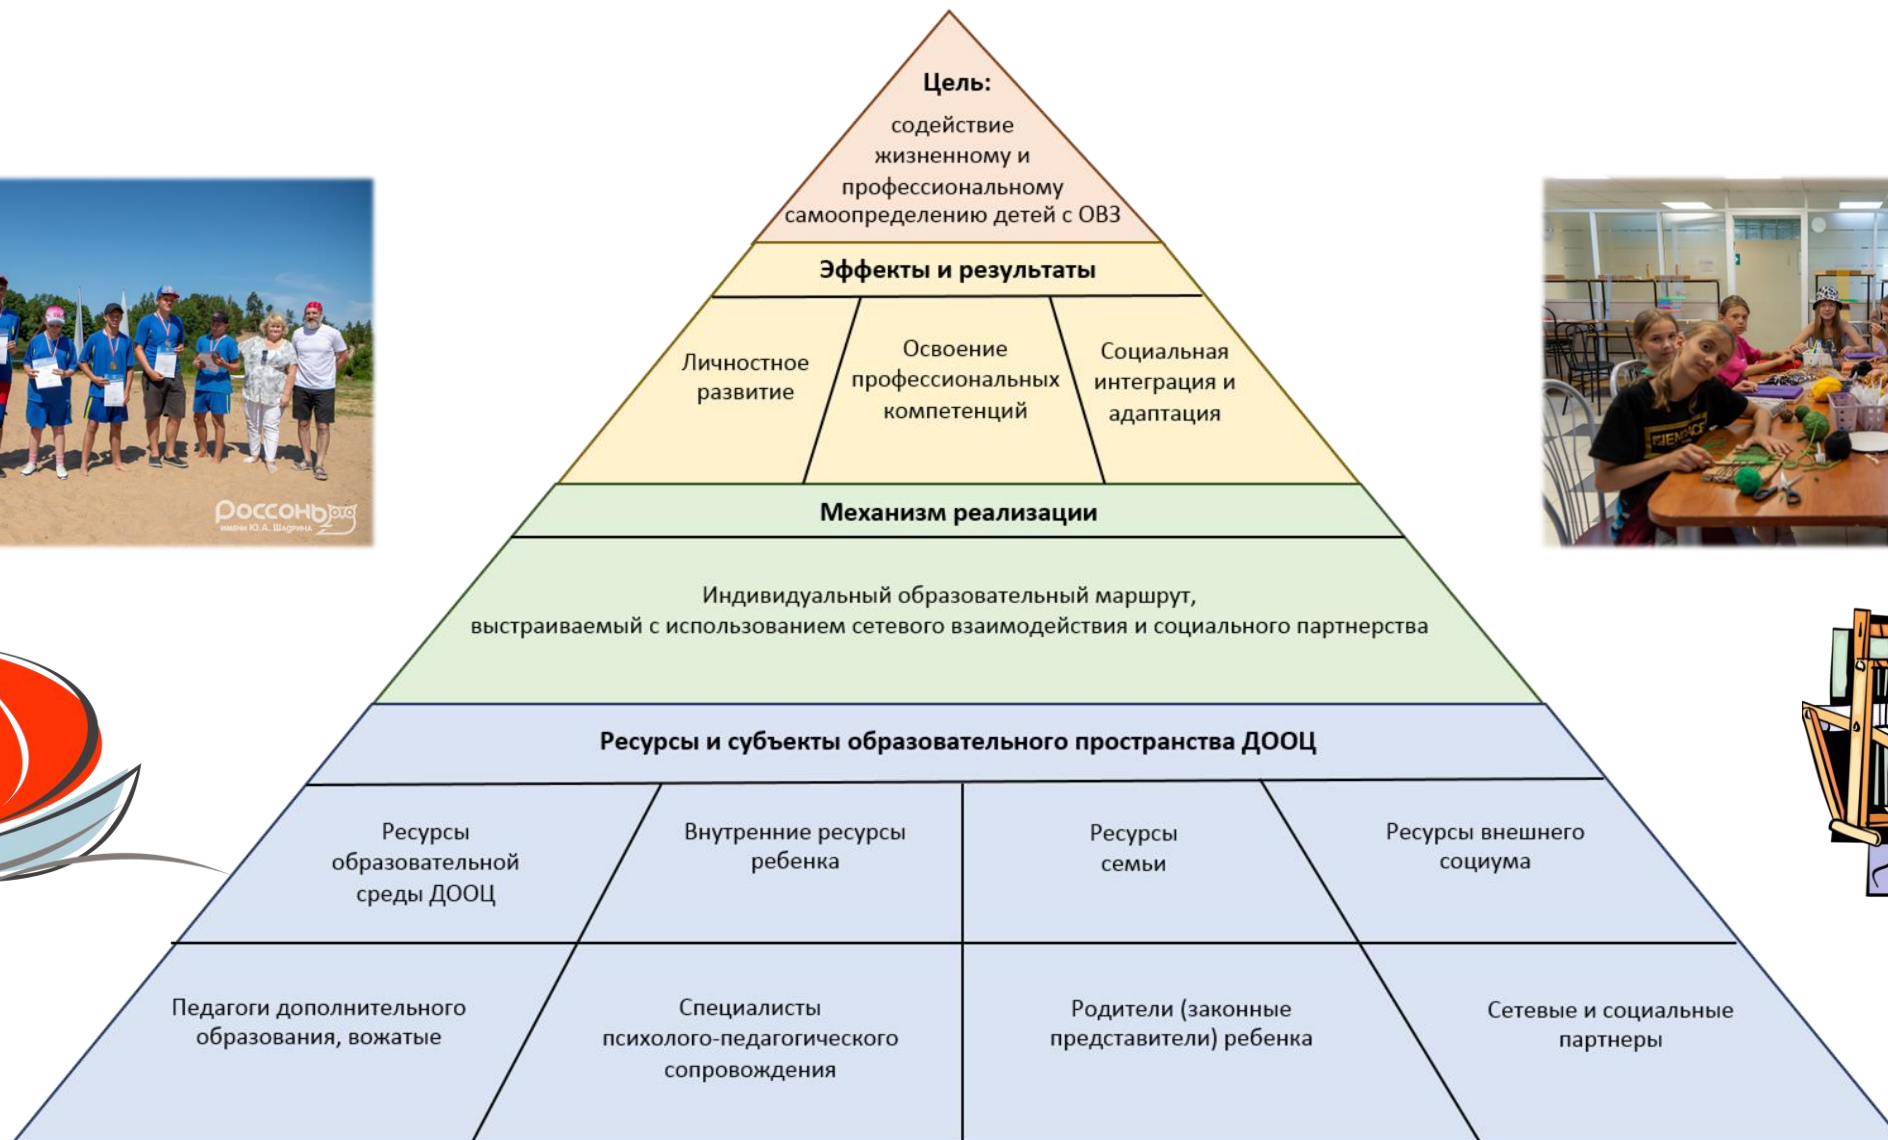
Цель:
содействие жизненному и профессиональному самоопределению детей с ОВЗ

Эффекты и результаты

Личностное развитие

Освоение профессиональных компетенций

Социальная интеграция и адаптация

Механизм реализации

Индивидуальный образовательный маршрут, выстраиваемый с использованием сетевого взаимодействия и социального партнерства

Ресурсы и субъекты образовательного пространства ДООЦ

Ресурсы образовательной среды ДООЦ

Внутренние ресурсы ребенка

Ресурсы семьи

Ресурсы внешнего социума

Педагоги дополнительного образования, вожатые

Специалисты психолого-педагогического сопровождения

Родители (законные представители) ребенка

Сетевые и социальные партнеры

Россонь
имени Ю.А. Шадрина